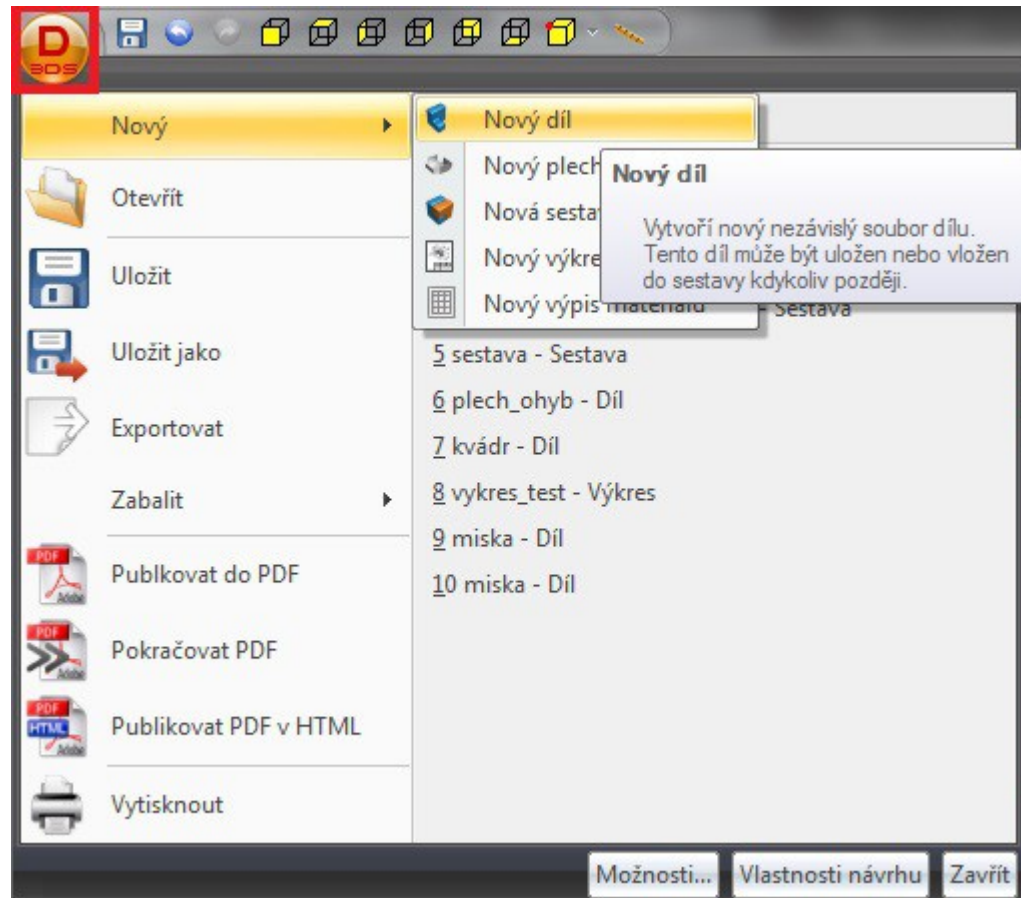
D
3DS

Nový
Otevřít
Uložit
Uložit jako
Exportovat
Zabalit
PDF
Publkovat do PDF
PDF
Pokračovat PDF
PDF
HTML
Publikovat PDF v HTML
Vytisknout

Nový díl
Nový plech
Nová sesta
Nový výkre
Nový výpis materiálu

Nový díl
Vytvoří nový nezávislý soubor dílu. Tento díl může být uložen nebo vložen do sestavy kdykoliv později.

Sestava
5 sestava - Sestava
6 plech_ohyb - Díl
7 kvádr - Díl
8 vykres_test - Výkres
9 miska - Díl
10 miska - Díl

Možnosti...
Vlastnosti návrhu
Zavřít